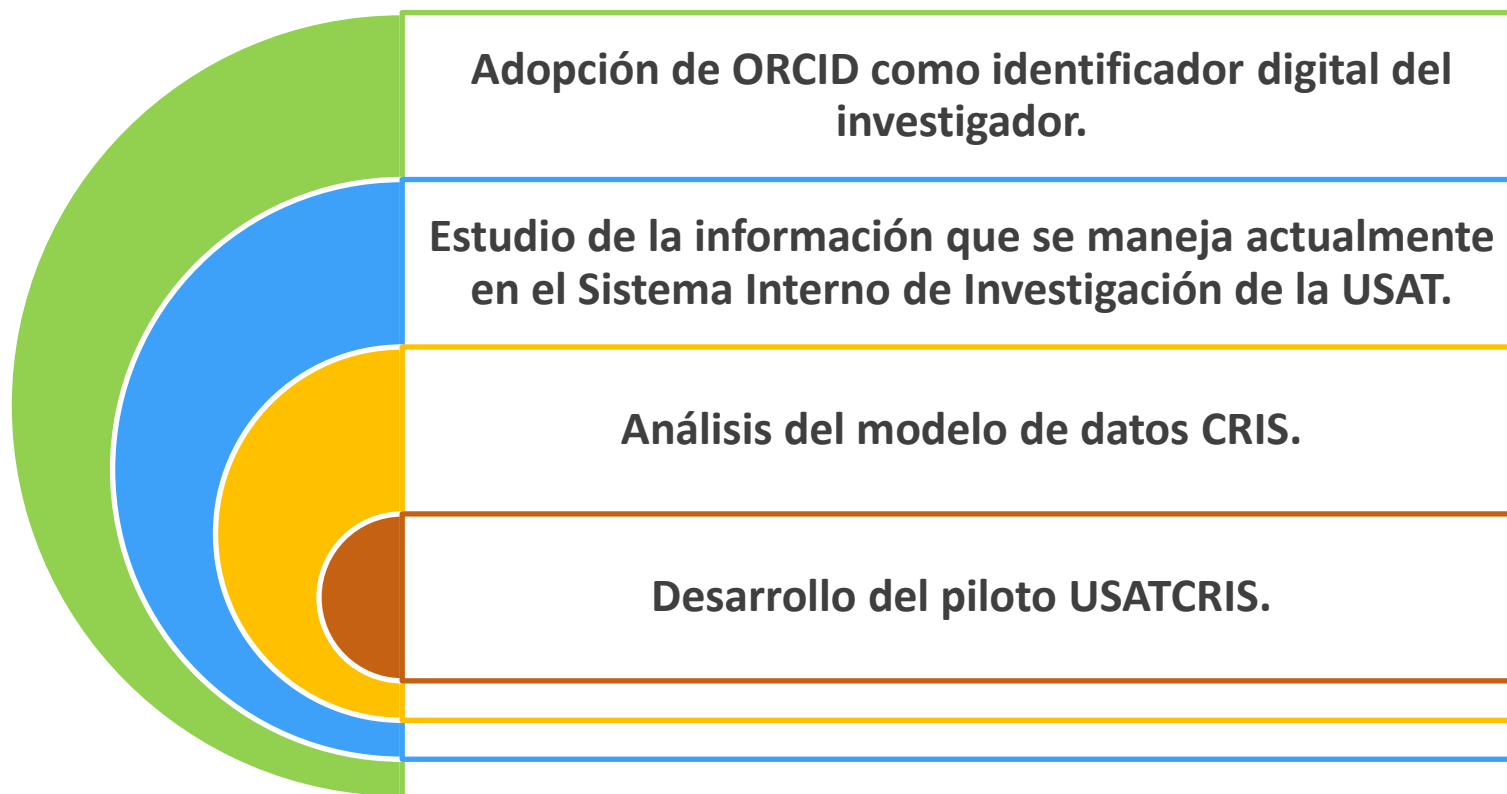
Adopción de ORCID como identificador digital del investigador.

Estudio de la información que se maneja actualmente en el Sistema Interno de Investigación de la USAT.

Análisis del modelo de datos CRIS.

Desarrollo del piloto USATCRIS.